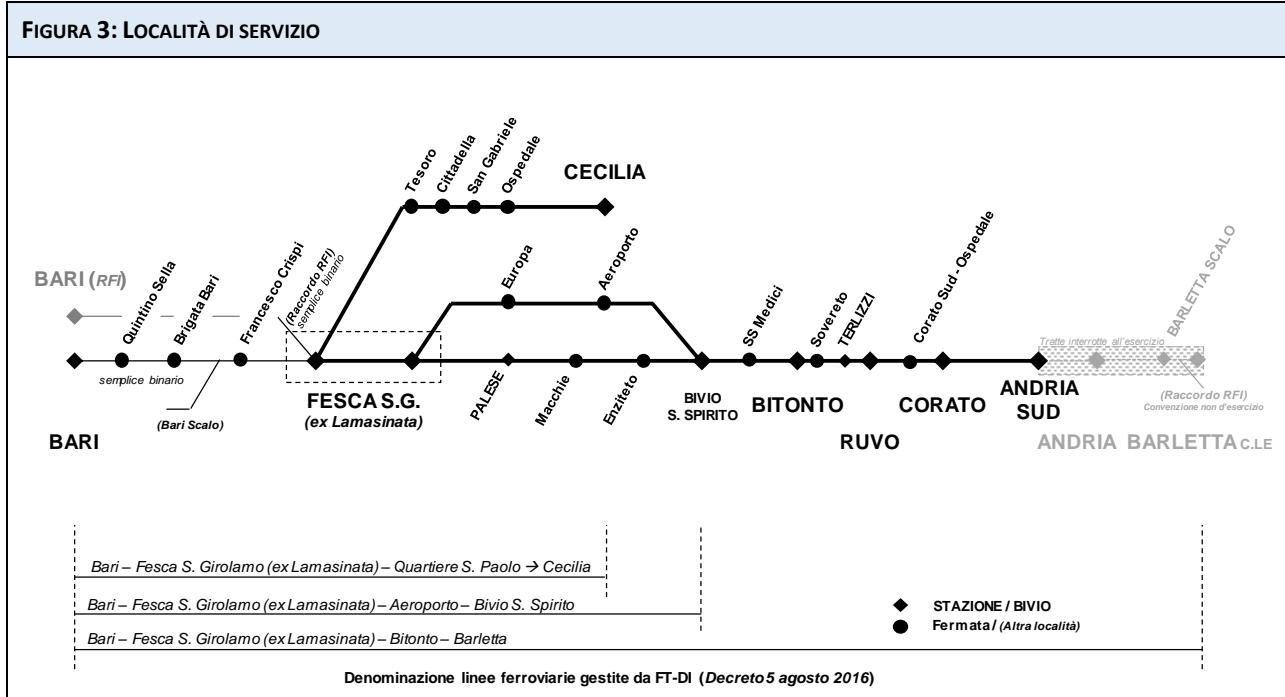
FIGURA 3: LOCALITÀ DI SERVIZIO

Tesoro
Cittadella
San Gabriele
Ospedale
CECILIA

BARI (RFI)
Quintino Sella
Brigata Bari
Francesco Crispi
(Raccordo RFI) semplice binario
Europa
Aeroporto
SS Medici
Sovereto
TERLIZZI
Corato Sud - Ospedale
BARLETTA SCALO
Tratte interrotte all'esercizio

semplice binario
(Bari Scalo)
BARI
FESCA S.G.
(ex Lamasinata)
PALESE
Macchie
Enziteto
BIVIO S. SPIRITO
BITONTO
RUVO
CORATO
ANDRIA SUD
(Raccordo RFI) Convenzione non d'esercizio
ANDRIA BARLETTA C.LE

Bari – Fesca S. Girolamo (ex Lamasinata) – Quartiere S. Paolo → Cecilia
Bari – Fesca S. Girolamo (ex Lamasinata) – Aeroporto – Bivio S. Spirito
Bari – Fesca S. Girolamo (ex Lamasinata) – Bitonto – Barletta

STAZIONE / BIVIO
Fermata / (Altra località)

Denominazione linee ferroviarie gestite da FT-DI (Decreto 5 agosto 2016)